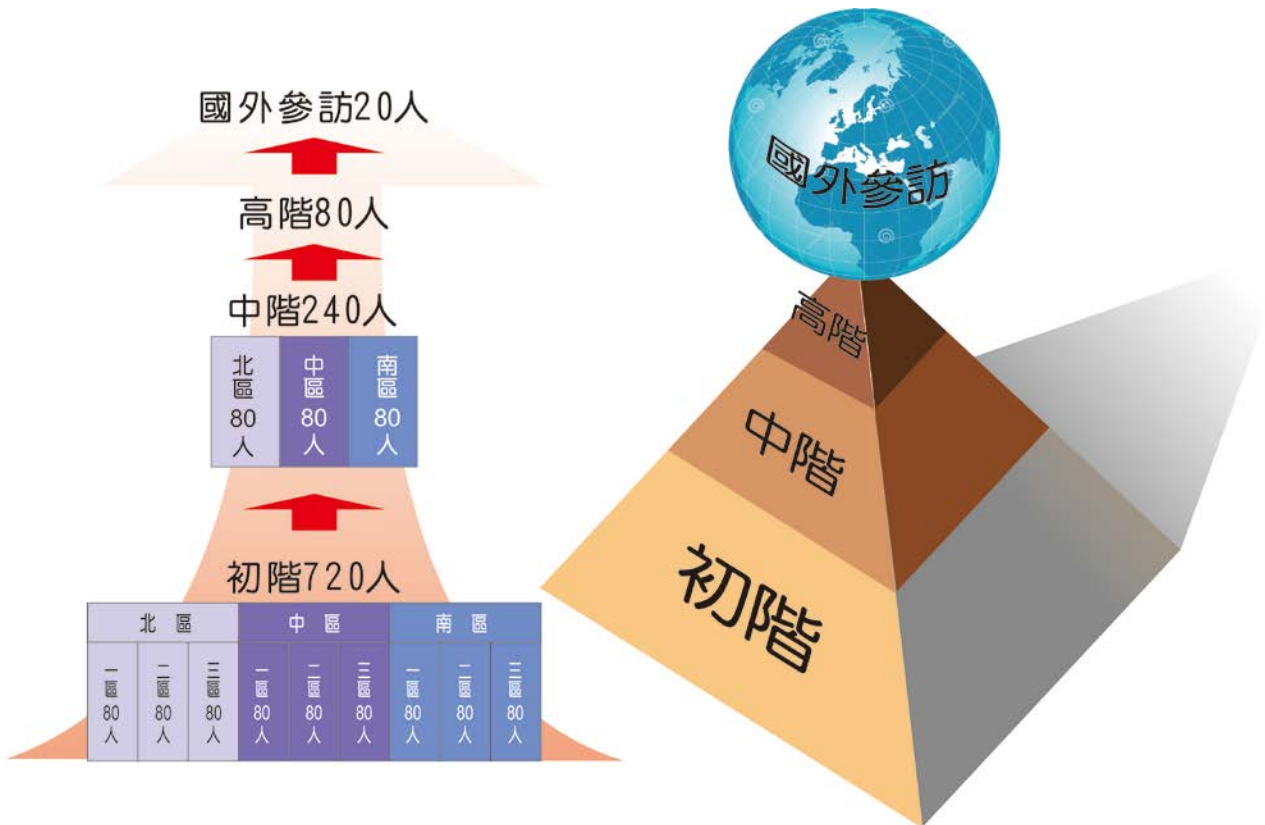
國外參訪20人

高階80人

中階240人

| 北區80人 | 中區80人 | 南區80人 |
|---|---|---|

初階720人

| 北區 | | | 中區 | | | 南區 | | |
|---|---|---|---|---|---|---|---|---|
| 一區80人 | 二區80人 | 三區80人 | 一區80人 | 二區80人 | 三區80人 | 一區80人 | 二區80人 | 三區80人 |

國外參訪

高階

中階

初階